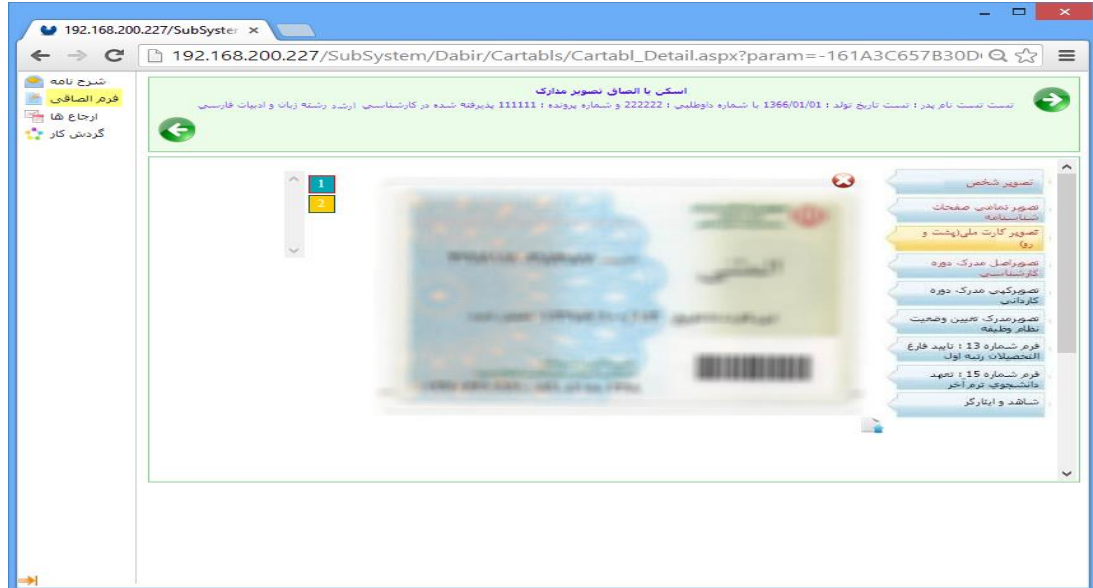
192.168.200.227/SubSyster ×

192.168.200.227/SubSystem/Dabir/Cartabls/Cartabl_Detail.aspx?param=-161A3C657B30D

شرح نامه
فرم الصاقی
ارجاع ها
گردش کار

اسکن یا الصاق تصویر مدارک

تست تست نام پدر : تست تاریخ تولد : 1366/01/01 با شماره داوطلبی : 222222 و شماره پرونده : 111111 پذیرفته شده در کارشناسی ارشد رشته زبان و ادبیات فارسی

1
2

تصویر شخص
تصویر تمامی صفحات شناسنامه
تصویر کارت ملی(پشت و رو)
تصویراصل مدرک دوره کارشناسی
تصویرکپی مدرک دوره کاردانی
تصویرمدرک تعیین وضعیت نظام وظیفه
فرم شماره 13 : تایید فارغ التحصیلان رتبه اول
فرم شماره 15 : تعهد دانشجوی ترم آخر
شاهد و ایثارگر